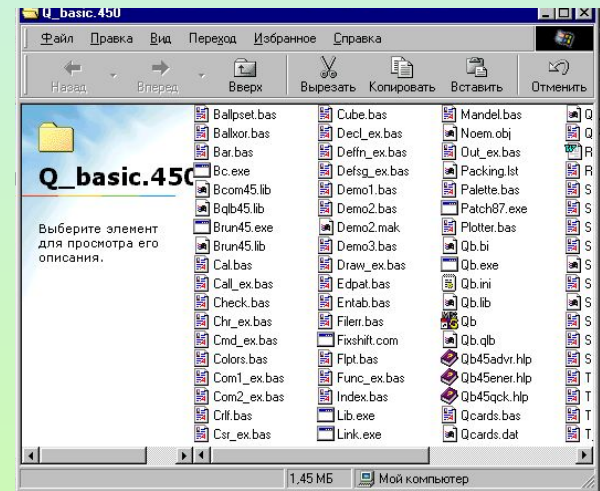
Q_basic.450

Файл Правка Вид Переход Избранное Справка

Назад Вперед Вверх Вырезать Копировать Вставить Отменить

Q_basic.450

Выберите элемент для просмотра его описания.

Ballpset.bas
Ballxor.bas
Bar.bas
Bc.exe
Bcom45.lib
Bqlb45.lib
Brun45.exe
Brun45.lib
Cal.bas
Call_ex.bas
Check.bas
Chr_ex.bas
Cmd_ex.bas
Colors.bas
Com1_ex.bas
Com2_ex.bas
Crlf.bas
Csr_ex.bas

Cube.bas
Decl_ex.bas
Deffn_ex.bas
Defsg_ex.bas
Demo1.bas
Demo2.bas
Demo2.mak
Demo3.bas
Draw_ex.bas
Edpat.bas
Entab.bas
Filerr.bas
Fixshift.com
Flpt.bas
Func_ex.bas
Index.bas
Lib.exe
Link.exe

Mandel.bas
Noem.obj
Out_ex.bas
Packing.lst
Palette.bas
Patch87.exe
Plotter.bas
Qb.bi
Qb.exe
Qb.ini
Qb.lib
Qb
Qb.qlb
Qb45advr.hlp
Qb45ener.hlp
Qb45qck.hlp
Qcards.bas
Qcards.dat

Q
Q
R
R
S
S
S
S
S
S
S
S
S
S
S
T
T
T

1,45 МБ Мой компьютер